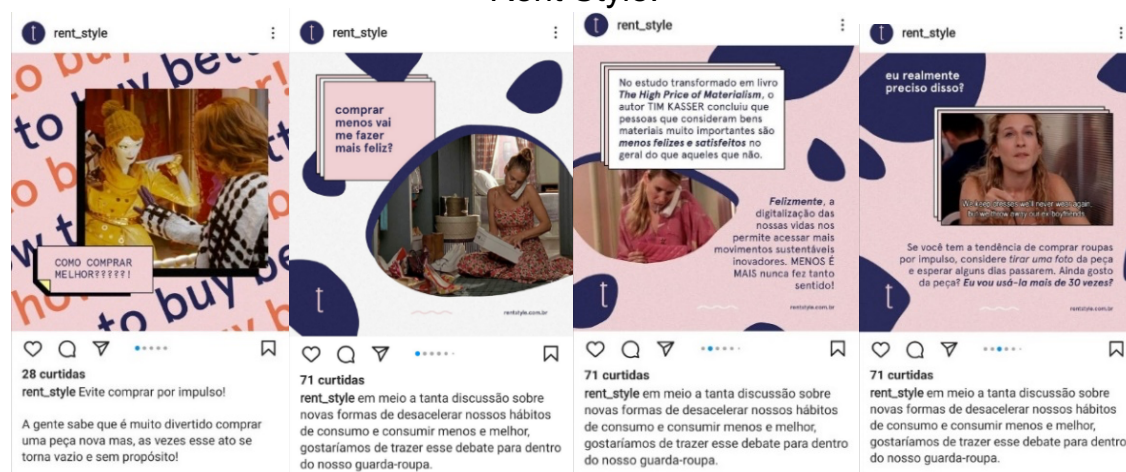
Rent Style.

rent_style

to buy better
how to buy better
to buy

COMO COMPRAR MELHOR?????!

28 curtidas
rent_style Evite comprar por impulso!

A gente sabe que é muito divertido comprar uma peça nova mas, as vezes esse ato se torna vazio e sem propósito!

rent_style

comprar menos vai me fazer mais feliz?

t

rentstyle.com.br

71 curtidas
rent_style em meio a tanta discussão sobre novas formas de desacelerar nossos hábitos de consumo e consumir menos e melhor, gostaríamos de trazer esse debate para dentro do nosso guarda-roupa.

rent_style

No estudo transformado em livro The High Price of Materialism, o autor TIM KASSER concluiu que pessoas que consideram bens materiais muito importantes são menos felizes e satisfeitos no geral do que aqueles que não.

Felizmente, a digitalização das nossas vidas nos permite acessar mais movimentos sustentáveis inovadores. MENOS É MAIS nunca fez tanto sentido!

t

rentstyle.com.br

71 curtidas
rent_style em meio a tanta discussão sobre novas formas de desacelerar nossos hábitos de consumo e consumir menos e melhor, gostaríamos de trazer esse debate para dentro do nosso guarda-roupa.

rent_style

eu realmente preciso disso?

We keep dresses we'll never wear again, but we throw away our boyfriends

Se você tem a tendência de comprar roupas por impulso, considere tirar uma foto da peça e esperar alguns dias passarem. Ainda gosto da peça? Eu vou usá-la mais de 30 vezes?

t

rentstyle.com.br

71 curtidas
rent_style em meio a tanta discussão sobre novas formas de desacelerar nossos hábitos de consumo e consumir menos e melhor, gostaríamos de trazer esse debate para dentro do nosso guarda-roupa.